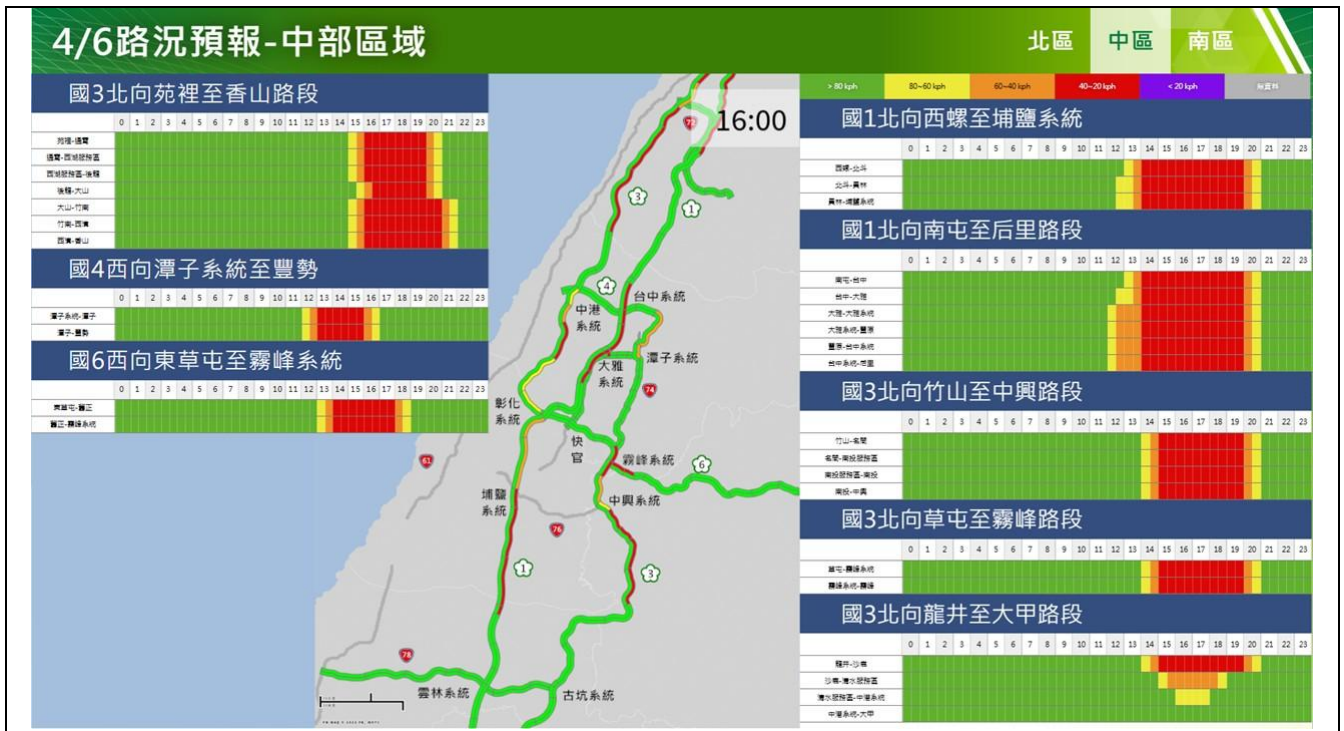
4/6路況預報-中部區域

北區 中區 南區

> 80 kph | 80~60 kph | 60~40 kph | 40~20 kph | < 20 kph | 無資料

國3北向苑裡至香山路段

| | 0 | 1 | 2 | 3 | 4 | 5 | 6 | 7 | 8 | 9 | 10 | 11 | 12 | 13 | 14 | 15 | 16 | 17 | 18 | 19 | 20 | 21 | 22 | 23 |
|---|---|---|---|---|---|---|---|---|---|---|---|---|---|---|---|---|---|---|---|---|---|---|---|---|
| 苑裡-通霄 | | | | | | | | | | | | | | | | | | | | | | | | |
| 通霄-西湖服務區 | | | | | | | | | | | | | | | | | | | | | | | | |
| 西湖服務區-後龍 | | | | | | | | | | | | | | | | | | | | | | | | |
| 後龍-大山 | | | | | | | | | | | | | | | | | | | | | | | | |
| 大山-竹南 | | | | | | | | | | | | | | | | | | | | | | | | |
| 竹南-香山 | | | | | | | | | | | | | | | | | | | | | | | | |
| 西濱-香山 | | | | | | | | | | | | | | | | | | | | | | | | |

國4西向潭子系統至豐勢

| | 0 | 1 | 2 | 3 | 4 | 5 | 6 | 7 | 8 | 9 | 10 | 11 | 12 | 13 | 14 | 15 | 16 | 17 | 18 | 19 | 20 | 21 | 22 | 23 |
|---|---|---|---|---|---|---|---|---|---|---|---|---|---|---|---|---|---|---|---|---|---|---|---|---|
| 潭子系統-潭子 | | | | | | | | | | | | | | | | | | | | | | | | |
| 潭子-豐勢 | | | | | | | | | | | | | | | | | | | | | | | | |

國6西向東草屯至霧峰系統

| | 0 | 1 | 2 | 3 | 4 | 5 | 6 | 7 | 8 | 9 | 10 | 11 | 12 | 13 | 14 | 15 | 16 | 17 | 18 | 19 | 20 | 21 | 22 | 23 |
|---|---|---|---|---|---|---|---|---|---|---|---|---|---|---|---|---|---|---|---|---|---|---|---|---|
| 東草屯-草屯 | | | | | | | | | | | | | | | | | | | | | | | | |
| 草屯-霧峰系統 | | | | | | | | | | | | | | | | | | | | | | | | |

16:00

71 3 1 4 中港系統 台中系統 大雅系統 潭子系統 74 彰化系統 快官 霧峰系統 6 61 埔鹽系統 中興系統 76 1 3 78 雲林系統 古坑系統

國1北向西螺至埔鹽系統

| | 0 | 1 | 2 | 3 | 4 | 5 | 6 | 7 | 8 | 9 | 10 | 11 | 12 | 13 | 14 | 15 | 16 | 17 | 18 | 19 | 20 | 21 | 22 | 23 |
|---|---|---|---|---|---|---|---|---|---|---|---|---|---|---|---|---|---|---|---|---|---|---|---|---|
| 西螺-北斗 | | | | | | | | | | | | | | | | | | | | | | | | |
| 北斗-員林 | | | | | | | | | | | | | | | | | | | | | | | | |
| 員林-埔鹽系統 | | | | | | | | | | | | | | | | | | | | | | | | |

國1北向南屯至后里路段

| | 0 | 1 | 2 | 3 | 4 | 5 | 6 | 7 | 8 | 9 | 10 | 11 | 12 | 13 | 14 | 15 | 16 | 17 | 18 | 19 | 20 | 21 | 22 | 23 |
|---|---|---|---|---|---|---|---|---|---|---|---|---|---|---|---|---|---|---|---|---|---|---|---|---|
| 南屯-台中 | | | | | | | | | | | | | | | | | | | | | | | | |
| 台中-大雅 | | | | | | | | | | | | | | | | | | | | | | | | |
| 大雅-大雅系統 | | | | | | | | | | | | | | | | | | | | | | | | |
| 大雅系統-豐原 | | | | | | | | | | | | | | | | | | | | | | | | |
| 豐原-台中系統 | | | | | | | | | | | | | | | | | | | | | | | | |
| 台中系統-后里 | | | | | | | | | | | | | | | | | | | | | | | | |

國3北向竹山至中興路段

| | 0 | 1 | 2 | 3 | 4 | 5 | 6 | 7 | 8 | 9 | 10 | 11 | 12 | 13 | 14 | 15 | 16 | 17 | 18 | 19 | 20 | 21 | 22 | 23 |
|---|---|---|---|---|---|---|---|---|---|---|---|---|---|---|---|---|---|---|---|---|---|---|---|---|
| 竹山-名間 | | | | | | | | | | | | | | | | | | | | | | | | |
| 名間-南投服務區 | | | | | | | | | | | | | | | | | | | | | | | | |
| 南投服務區-南投 | | | | | | | | | | | | | | | | | | | | | | | | |
| 南投-中興 | | | | | | | | | | | | | | | | | | | | | | | | |

國3北向草屯至霧峰路段

| | 0 | 1 | 2 | 3 | 4 | 5 | 6 | 7 | 8 | 9 | 10 | 11 | 12 | 13 | 14 | 15 | 16 | 17 | 18 | 19 | 20 | 21 | 22 | 23 |
|---|---|---|---|---|---|---|---|---|---|---|---|---|---|---|---|---|---|---|---|---|---|---|---|---|
| 草屯-霧峰系統 | | | | | | | | | | | | | | | | | | | | | | | | |
| 霧峰系統-霧峰 | | | | | | | | | | | | | | | | | | | | | | | | |

國3北向龍井至大甲路段

| | 0 | 1 | 2 | 3 | 4 | 5 | 6 | 7 | 8 | 9 | 10 | 11 | 12 | 13 | 14 | 15 | 16 | 17 | 18 | 19 | 20 | 21 | 22 | 23 |
|---|---|---|---|---|---|---|---|---|---|---|---|---|---|---|---|---|---|---|---|---|---|---|---|---|
| 龍井-沙鹿 | | | | | | | | | | | | | | | | | | | | | | | | |
| 沙鹿-清水服務區 | | | | | | | | | | | | | | | | | | | | | | | | |
| 清水服務區-中港系統 | | | | | | | | | | | | | | | | | | | | | | | | |
| 中港系統-大甲 | | | | | | | | | | | | | | | | | | | | | | | | |